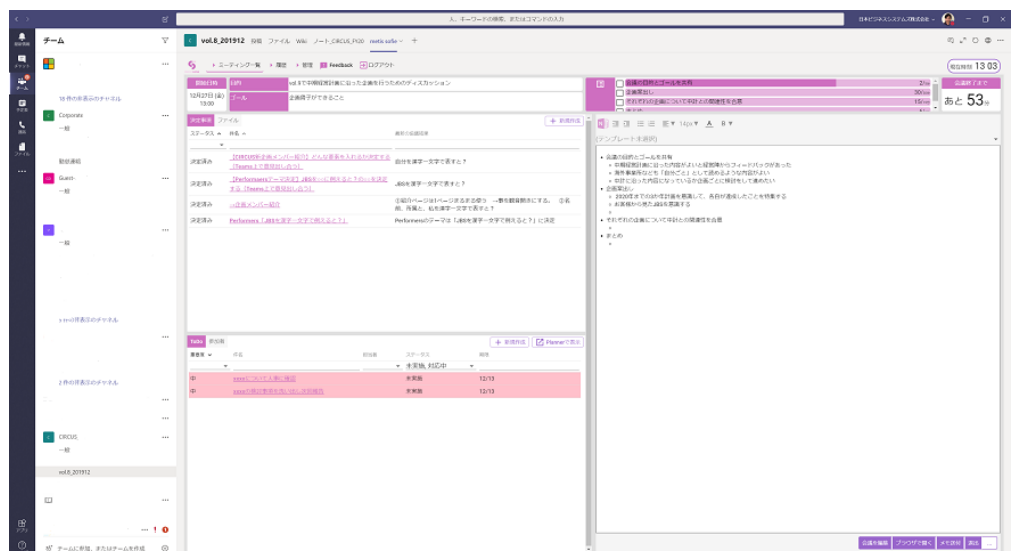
人、キーワードの検索、またはコマンドの入力

日本ビジネスシステムズ株式会社

チーム

18 件の非表示のチャネル

Corporate

一般

Guest-

一般

一般

5 件の非表示のチャネル

2 件の非表示のチャネル

CIRCUS

一般

vol.8_201912

チームに参加、またはチームを作成

vol.8_201912 投稿 ファイル Wiki ノート_CIRCUS_FY20 meeticsafe +

ミーティング一覧 > 履歴 > 管理 Feedback ログアウト

開催日時 12月27日 (金) 13:00

目的 vol.8まで中期経営計画に沿った企画を行うためのディスカッション

ゴール 企画骨子ができること

決定事項 ファイル

新規作成

| ステータス | 件名 | 検討の前提状況 |
|---|---|---|
| 決定済み | 【CIRCUS幹部メンバー紹介】どんな要素を入れるか決定する【Teamsとで書現出しあう】 | 自分を漢字一文字で表すと? |
| 決定済み | 【Performersテーマ決定】JBSを一言で表すと?の一言を決定する【Teamsとで書現出しあう】 | JBSを漢字一文字で表すと? |
| 決定済み | 3期幹部メンバー紹介 | ①紹介ページは1ページまるまる使う ...要を網羅した |
| 決定済み | Performers「JBSを漢字一文字で表えると?」 | Performersのテーマは「JBSを漢字一文字で表えると?」に決定 |

ToDo 参加者

新規作成 Plannerで表示

| 重要度 | 件名 | 担当者 | ステータス | 期限 |
|---|---|---|---|---|
| | | | 未実施, 対応中 | |
| 中 | xxxxについて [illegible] | | 未実施 | 12/13 |
| 中 | xxxxの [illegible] | | 未実施 | 12/13 |

会議の目的とゴールを共有 2分
企画案出し 30分
それぞれの企画について中計との関連性を合意 15分

現在時刻 13:03

会議終了まで
あと 53分

(テンプレート未選択)

・会議の目的とゴールを共有
・中期経営計画に沿った経営陣からフィードバックがあった
・海外事業所なども「自分ごと」として読めるような内容がよい
・中計に沿った内容になっているか企画ごとに検討をして進めたい
・企画案出し
・2020年までの3か年計画を意識して、各自が達成したことを特集する
・お客様から見たJBSを募集する
・それぞれの企画について中計との関連性を合意
・まとめ

会議を編集 ブラウザで開く メモ送付 退出